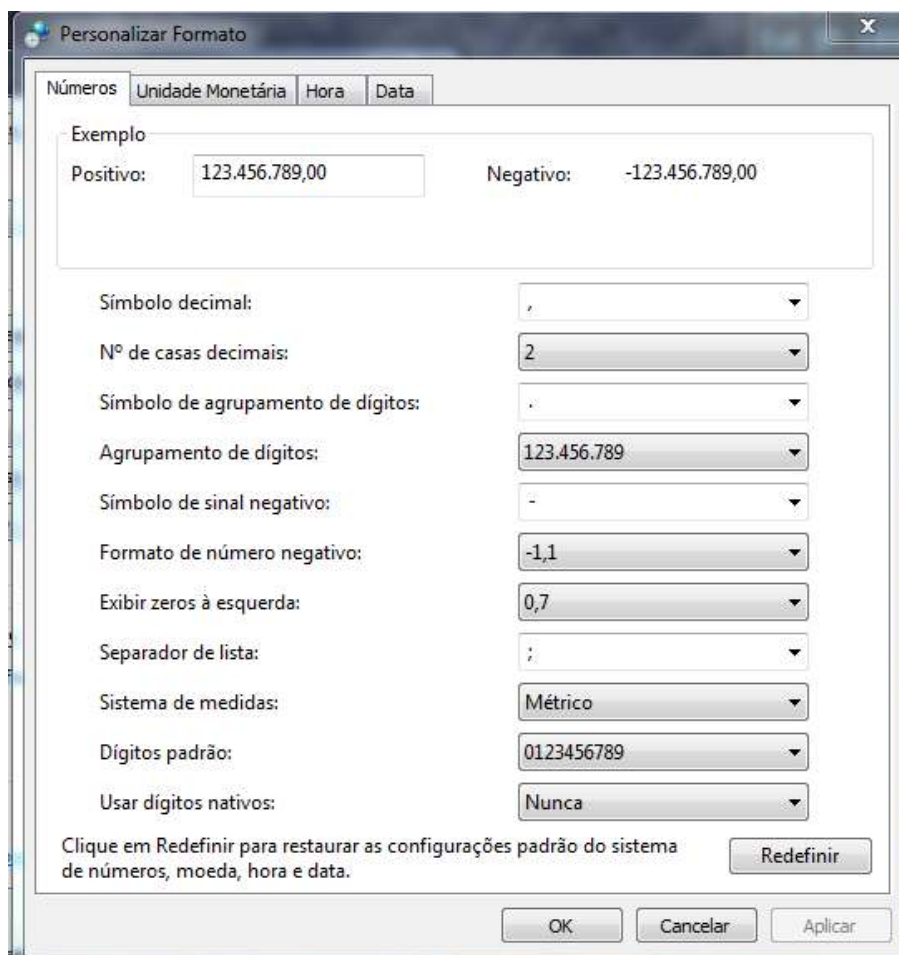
Personalizar Formato

Números | Unidade Monetária | Hora | Data

Exemplo
Positivo: 123.456.789,00
Negativo: -123.456.789,00

Símbolo decimal: ,
Nº de casas decimais: 2
Símbolo de agrupamento de dígitos: .
Agrupamento de dígitos: 123.456.789
Símbolo de sinal negativo: -
Formato de número negativo: -1,1
Exibir zeros à esquerda: 0,7
Separador de lista: ;
Sistema de medidas: Métrico
Dígitos padrão: 0123456789
Usar dígitos nativos: Nunca

Clique em Redefinir para restaurar as configurações padrão do sistema de números, moeda, hora e data.

Redefinir

OK Cancelar Aplicar